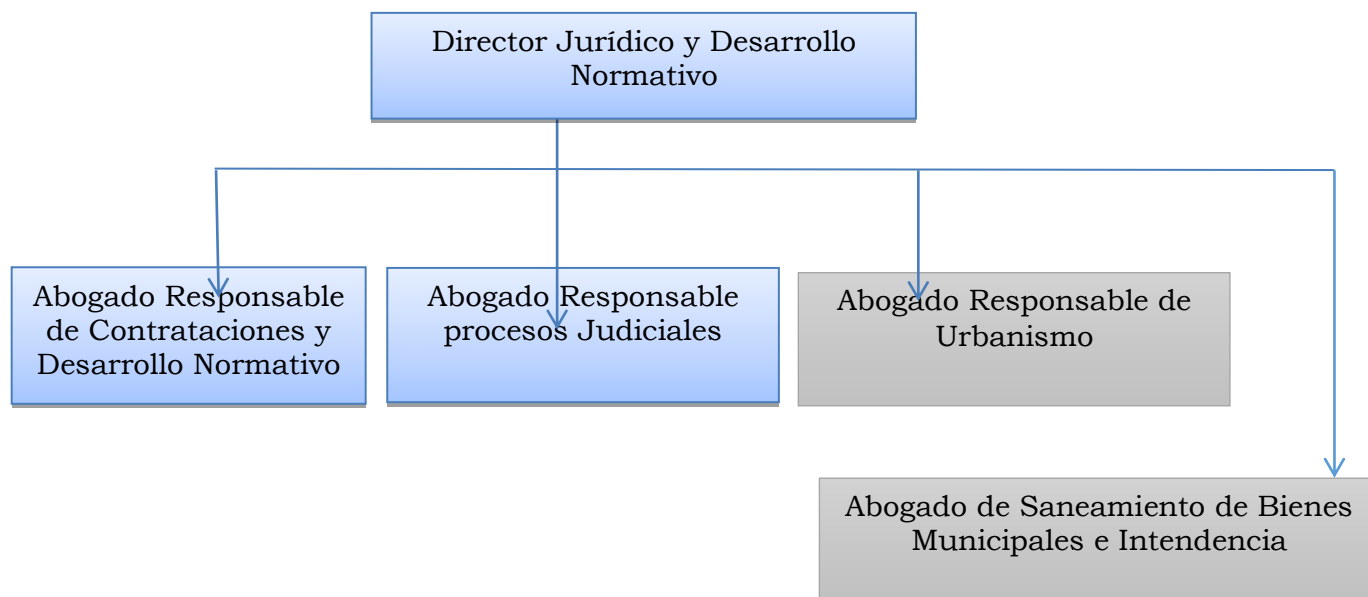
Director Jurídico y Desarrollo Normativo

Abogado Responsable de Contrataciones y Desarrollo Normativo

Abogado Responsable procesos Judiciales

Abogado Responsable de Urbanismo

Abogado de Saneamiento de Bienes Municipales e Intendencia